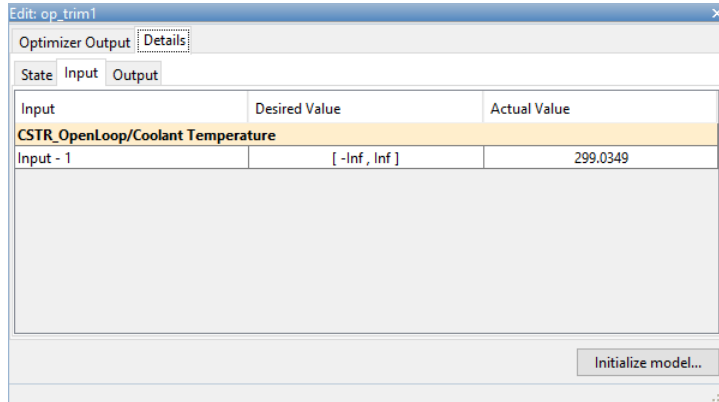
Edit: op_trim1

Optimizer Output Details

State Input Output

| Input | Desired Value | Actual Value |
|---|---|---|
| CSTR_OpenLoop/Coolant Temperature | | |
| Input - 1 | [ -Inf , Inf ] | 299.0349 |

Initialize model...